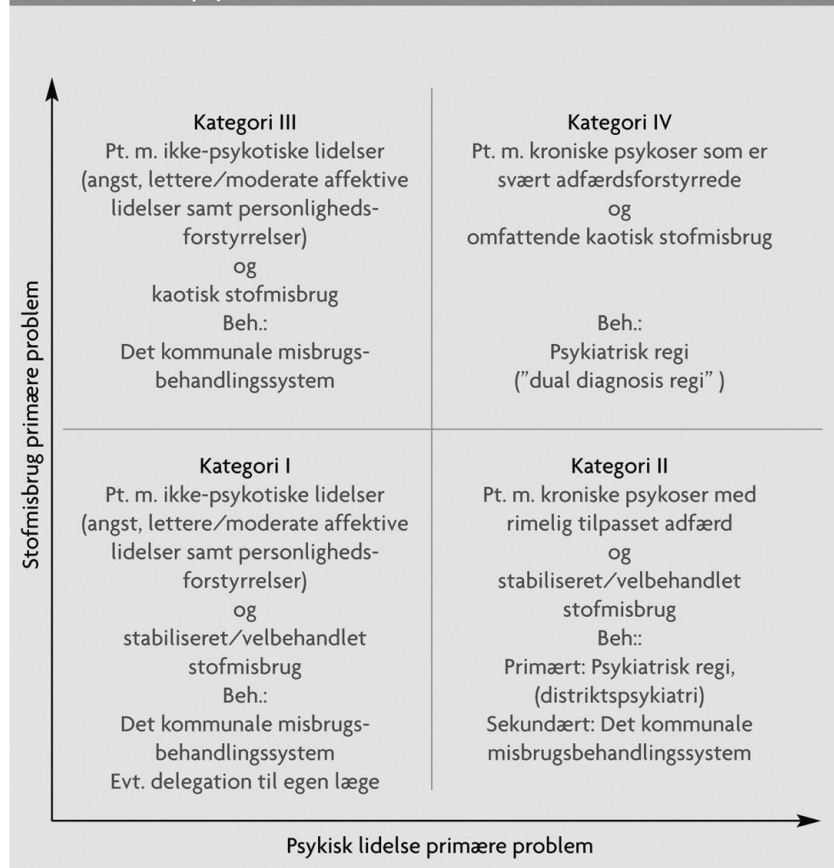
Stofmisbrug primære problem

Kategori III
Pt. m. ikke-psykotiske lidelser (angst, lettere/moderate affektive lidelser samt personlighedsforstyrrelser)
og
kaotisk stofmisbrug
Beh.:
Det kommunale misbrugsbehandlingssystem

Kategori IV
Pt. m. kroniske psykoser som er svært adfærdsforstyrrede
og
omfattende kaotisk stofmisbrug

Beh.:
Psykiatrisk regi
("dual diagnosis regi" )

Kategori I
Pt. m. ikke-psykotiske lidelser (angst, lettere/moderate affektive lidelser samt personlighedsforstyrrelser)
og
stabiliseret/velbehandlet stofmisbrug
Beh.:
Det kommunale misbrugsbehandlingssystem
Evt. delegation til egen læge

Kategori II
Pt. m. kroniske psykoser med rimelig tilpasset adfærd
og
stabiliseret/velbehandlet stofmisbrug
Beh::
Primært: Psykiatrisk regi, (distriktspsykiatri)
Sekundært: Det kommunale misbrugsbehandlingssystem

Psykisk lidelse primære problem